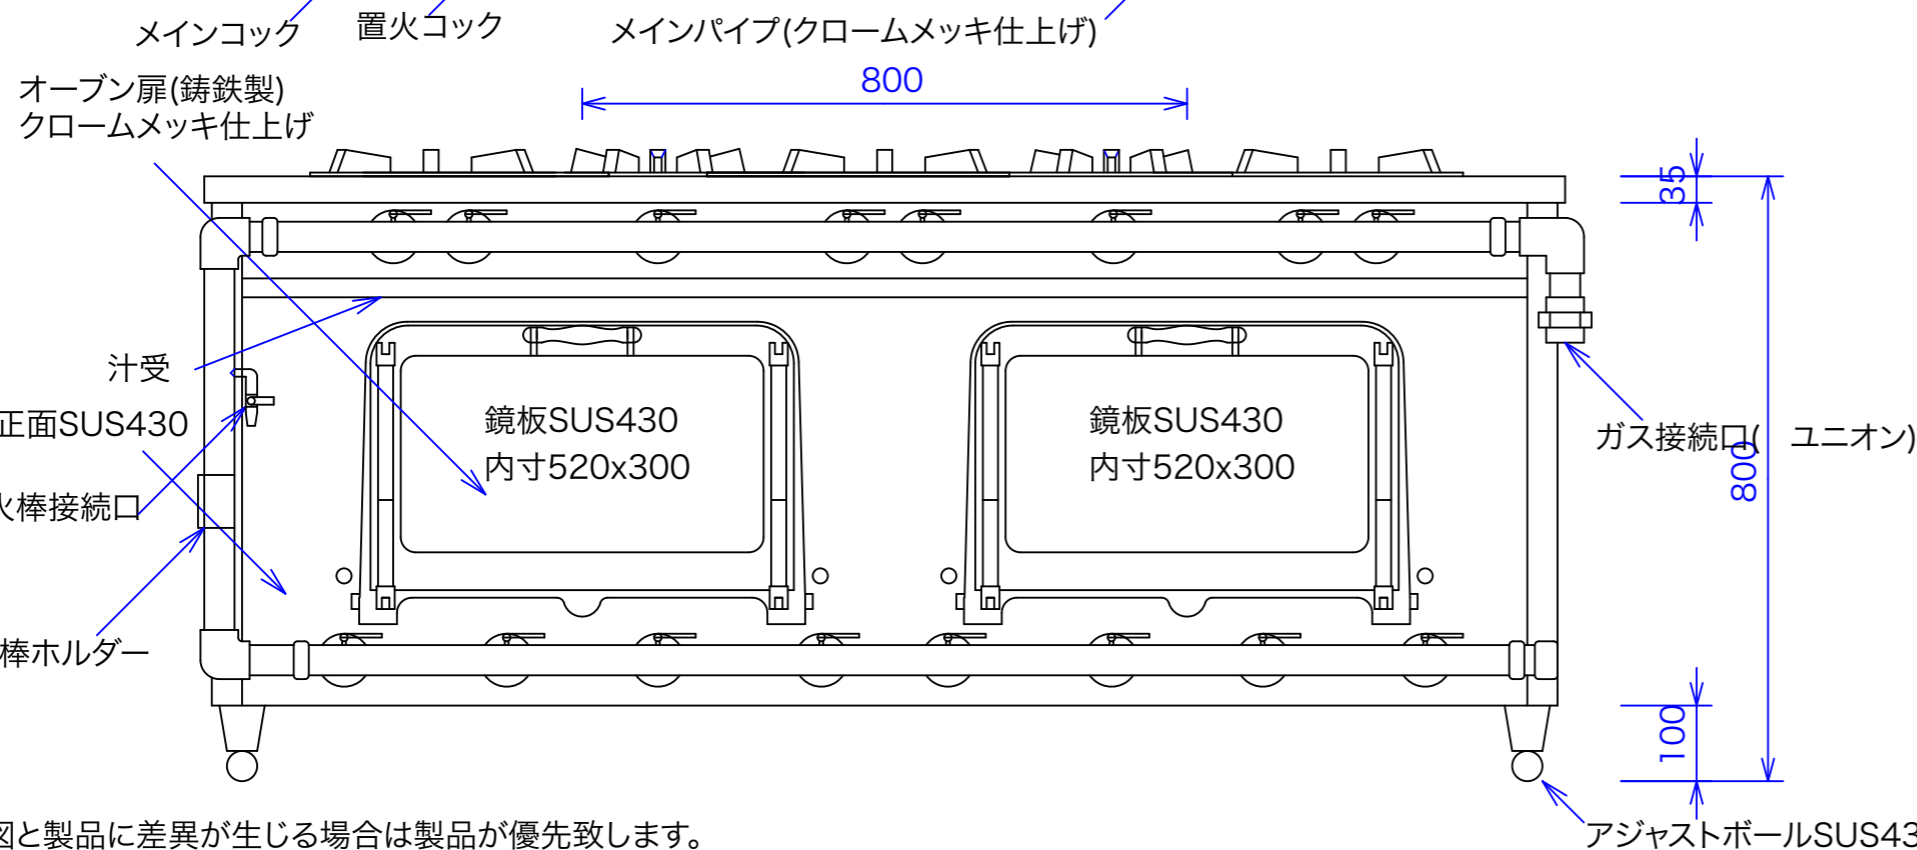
メインコック

置火コック

メインパイプ(クロームメッキ仕上げ)

オーブン扉(鋳鉄製)
クロームメッキ仕上げ

800

35

汁受

正面SUS430

火棒接続口

棒ホルダー

鏡板SUS430
内寸520x300

鏡板SUS430
内寸520x300

ガス接続口(　ユニオン)

800

100

図と製品に差異が生じる場合は製品が優先致します。

アジャストボールSUS43